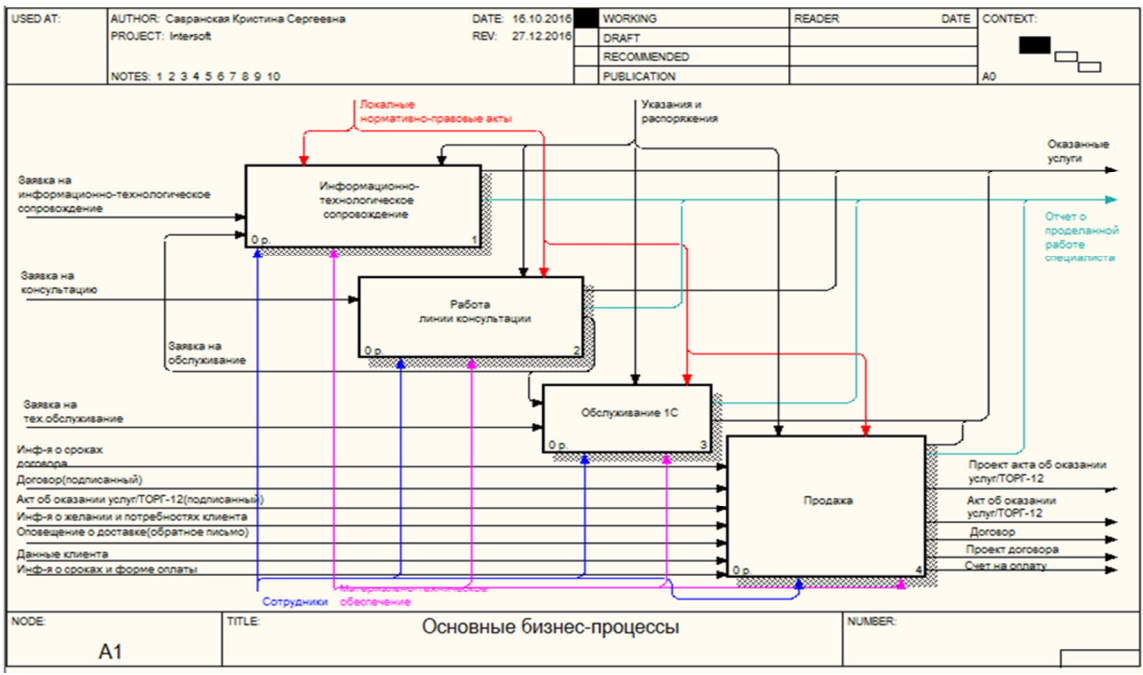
USED AT: AUTHOR: Савранская Кристина Сергеевна DATE: 16.10.2016 WORKING READER DATE CONTEXT:
PROJECT: Intersoft REV: 27.12.2016 DRAFT
RECOMMENDED
NOTES: 1 2 3 4 5 6 7 8 9 10 PUBLICATION A0

Локальные нормативно-правовые акты

Указания и распоряжения

Оказанные услуги

Заявка на информационно-технологическое сопровождение

Информационно-технологическое сопровождение

0 р. 1

Отчет о проделанной работе специалиста

Заявка на консультацию

Работа линии консультации

0 р. 2

Заявка на обслуживание

Заявка на тех.обслуживание

Обслуживание 1С

0 р. 3

Инф-я о сроках договора

Договор(подписанный)

Акт об оказании услуг/ТОРГ-12(подписанный)

Инф-я о желании и потребностях клиента

Оповещение о доставке(обратное письмо)

Данные клиента

Инф-я о сроках и форме оплаты

Продажа

0 р. 4

Проект акта об оказании услуг/ТОРГ-12

Акт об оказании услуг/ТОРГ-12

Договор

Проект договора

Счет на оплату

Сотрудники

Материально-техническое обеспечение

NODE: A1 TITLE: Основные бизнес-процессы NUMBER: